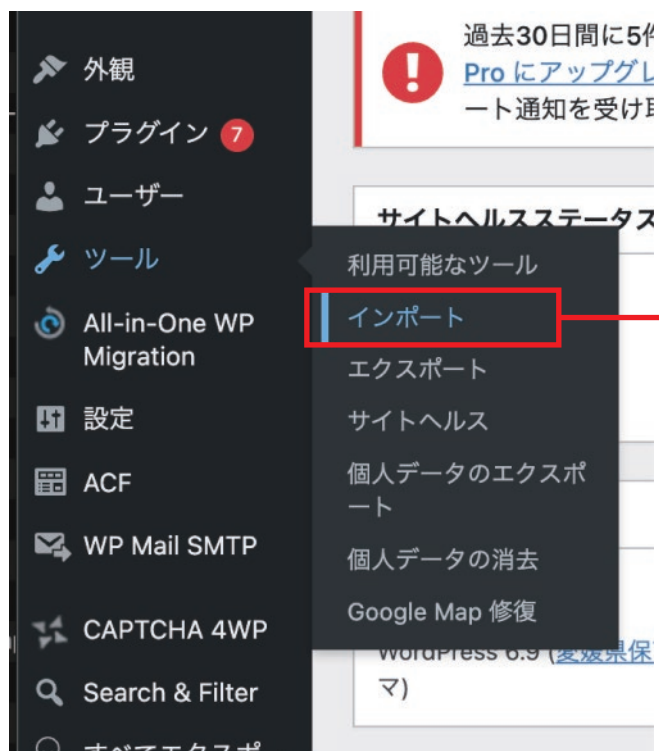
外観

プラグイン 7

ユーザー

ツール

All-in-One WP Migration

設定

ACF

WP Mail SMTP

CAPTCHA 4WP

Search & Filter

すべてエクスポ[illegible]

過去30日間に5件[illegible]

Pro にアップグレ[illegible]

ート通知を受け取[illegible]

サイトヘルスステータス

利用可能なツール

インポート

エクスポート

サイトヘルス

個人データのエクスポート

個人データの消去

Google Map 修復

WordPress 6.9 (愛媛県保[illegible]

マ)